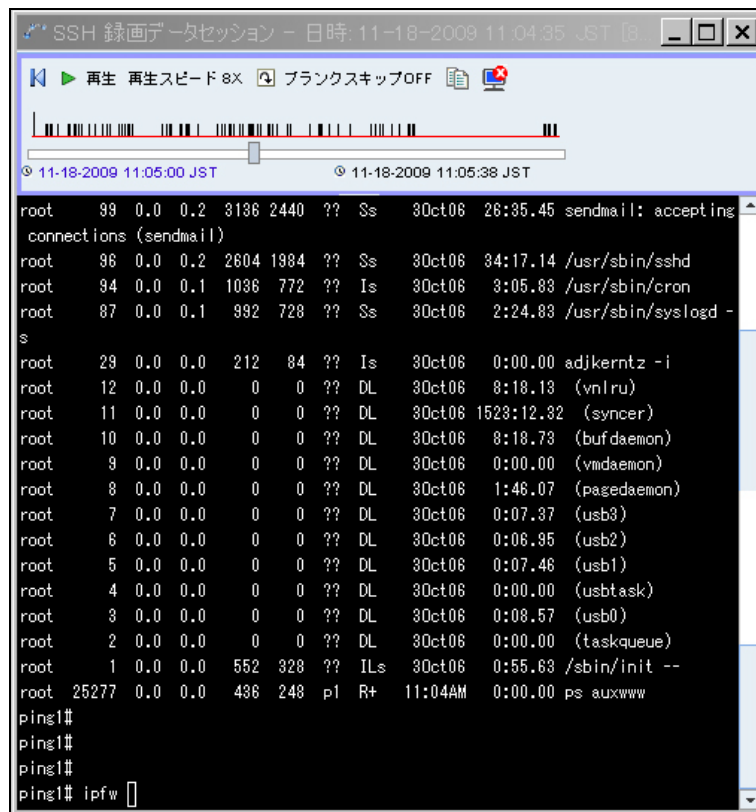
SSH 録画データセッション - 日時: 11-18-2009 11:04:35 JST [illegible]

再生 再生スピード 8X ブランクスキップOFF

11-18-2009 11:05:00 JST
11-18-2009 11:05:38 JST

root 99 0.0 0.2 3136 2440 ?? Ss 3Oct06 26:35.45 sendmail: accepting connections (sendmail)
root 96 0.0 0.2 2604 1984 ?? Ss 3Oct06 34:17.14 /usr/sbin/sshd
root 94 0.0 0.1 1036 772 ?? Is 3Oct06 3:05.83 /usr/sbin/cron
root 87 0.0 0.1 992 728 ?? Ss 3Oct06 2:24.83 /usr/sbin/syslogd -s
root 29 0.0 0.0 212 84 ?? Is 3Oct06 0:00.00 adjkerntz -i
root 12 0.0 0.0 0 0 ?? DL 3Oct06 8:18.13 (vnlru)
root 11 0.0 0.0 0 0 ?? DL 3Oct06 1523:12.32 (syncer)
root 10 0.0 0.0 0 0 ?? DL 3Oct06 8:18.73 (bufdaemon)
root 9 0.0 0.0 0 0 ?? DL 3Oct06 0:00.00 (vmdaemon)
root 8 0.0 0.0 0 0 ?? DL 3Oct06 1:46.07 (pagedaemon)
root 7 0.0 0.0 0 0 ?? DL 3Oct06 0:07.37 (usb3)
root 6 0.0 0.0 0 0 ?? DL 3Oct06 0:06.95 (usb2)
root 5 0.0 0.0 0 0 ?? DL 3Oct06 0:07.46 (usb1)
root 4 0.0 0.0 0 0 ?? DL 3Oct06 0:00.00 (usbtask)
root 3 0.0 0.0 0 0 ?? DL 3Oct06 0:08.57 (usb0)
root 2 0.0 0.0 0 0 ?? DL 3Oct06 0:00.00 (taskqueue)
root 1 0.0 0.0 552 328 ?? ILs 3Oct06 0:55.63 /sbin/init --
root 25277 0.0 0.0 436 248 p1 R+ 11:04AM 0:00.00 ps auxwww
ping1#
ping1#
ping1#
ping1# ipfw